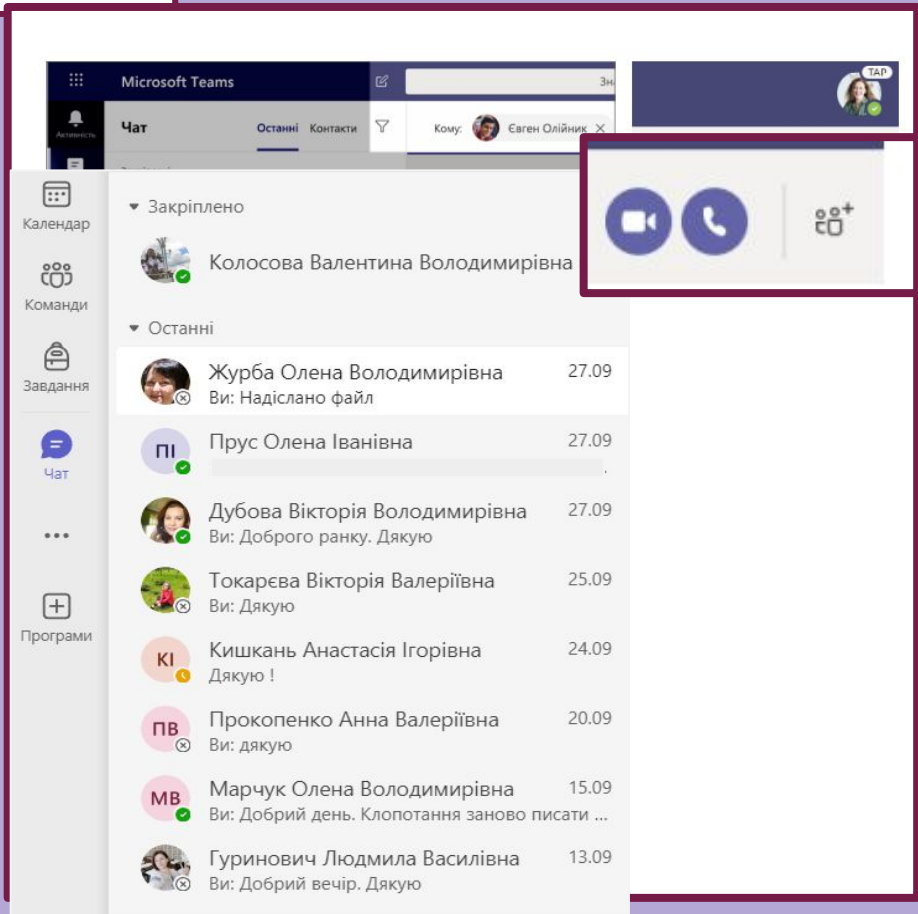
Microsoft Teams

Зн

ТАР

Активність

Чат

Останні Контакти

Кому: Євген Олійник

Календар

Команди

Завдання

Чат

...

Програми

Закріплено

Колосова Валентина Володимирівна

Останні

Журба Олена Володимирівна 27.09
Ви: Надіслано файл

ПІ Прус Олена Іванівна 27.09

Дубова Вікторія Володимирівна 27.09
Ви: Доброго ранку. Дякую

Токарєва Вікторія Валеріївна 25.09
Ви: Дякую

КІ Кишкань Анастасія Ігорівна 24.09
Дякую !

ПВ Прокопенко Анна Валеріївна 20.09
Ви: дякую

МВ Марчук Олена Володимирівна 15.09
Ви: Добрий день. Клопотання заново писати ...

Гуринович Людмила Василівна 13.09
Ви: Добрий вечір. Дякую